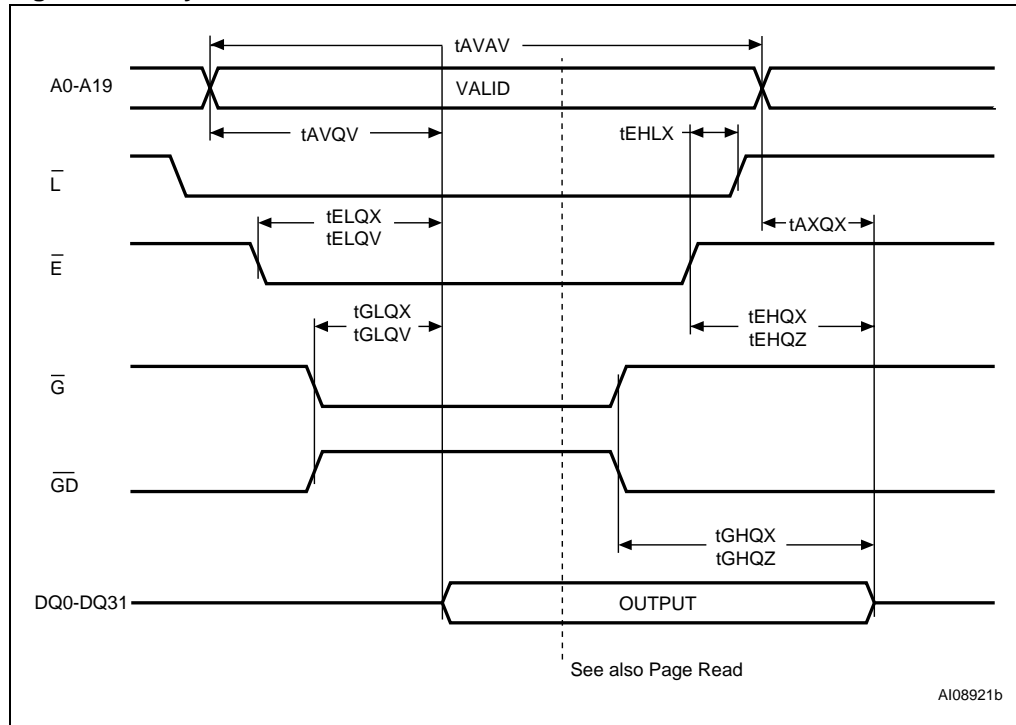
tAVAV

A0-A19

VALID

tAVQV

tEHLX

$\overline{L}$

tELQX
tELQV

tAXQX

$\overline{E}$

tGLQX
tGLQV

tEHQX
tEHQZ

$\overline{G}$

$\overline{GD}$

tGHQX
tGHQZ

DQ0-DQ31

OUTPUT

See also Page Read

AI08921b